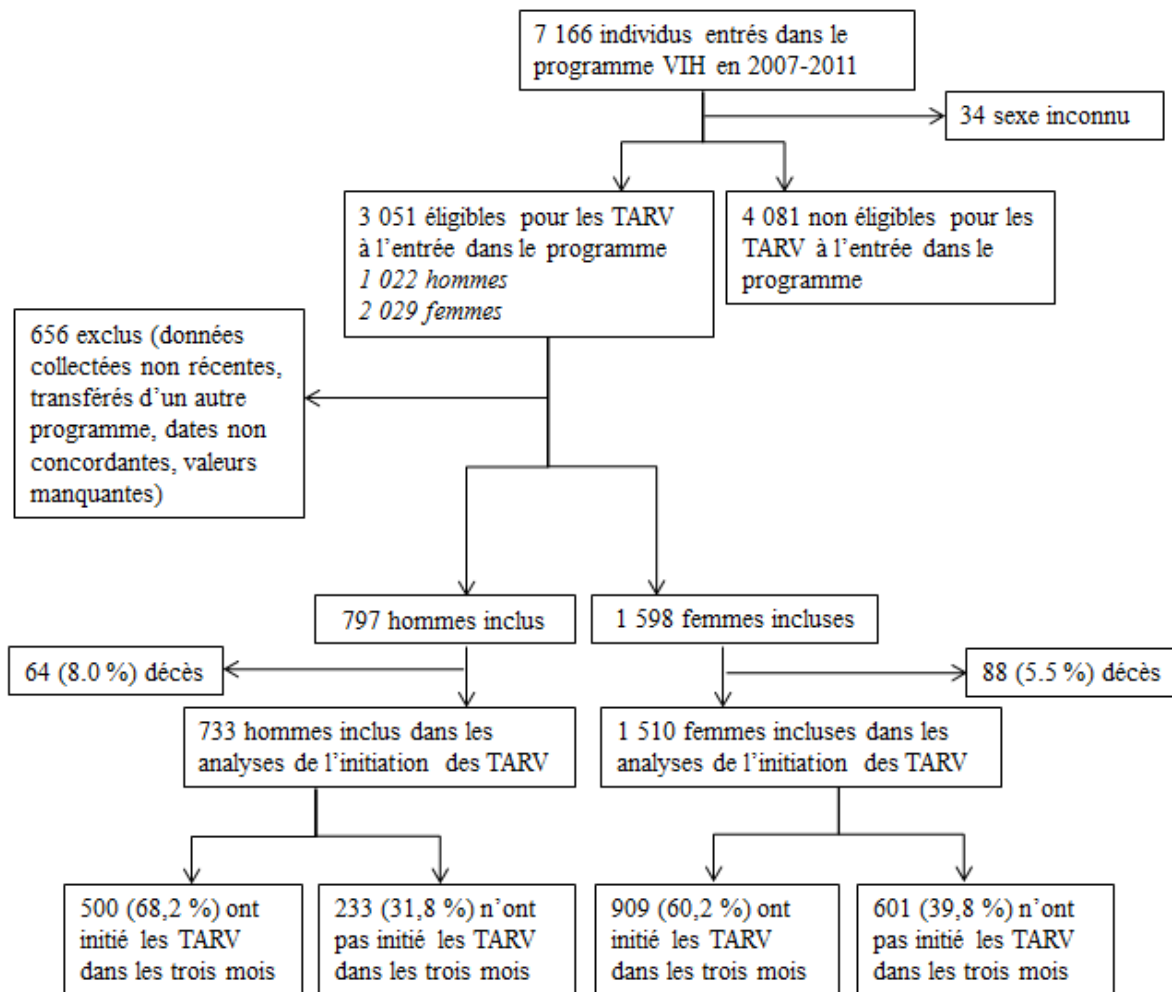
7 166 individus entrés dans le programme VIH en 2007-2011

34 sexe inconnu

3 051 éligibles pour les TARV à l'entrée dans le programme
*1 022 hommes*
*2 029 femmes*

4 081 non éligibles pour les TARV à l'entrée dans le programme

656 exclus (données collectées non récentes, transférés d'un autre programme, dates non concordantes, valeurs manquantes)

797 hommes inclus

1 598 femmes incluses

64 (8.0 %) décès

88 (5.5 %) décès

733 hommes inclus dans les analyses de l'initiation des TARV

1 510 femmes incluses dans les analyses de l'initiation des TARV

500 (68,2 %) ont initié les TARV dans les trois mois

233 (31,8 %) n'ont pas initié les TARV dans les trois mois

909 (60,2 %) ont initié les TARV dans les trois mois

601 (39,8 %) n'ont pas initié les TARV dans les trois mois